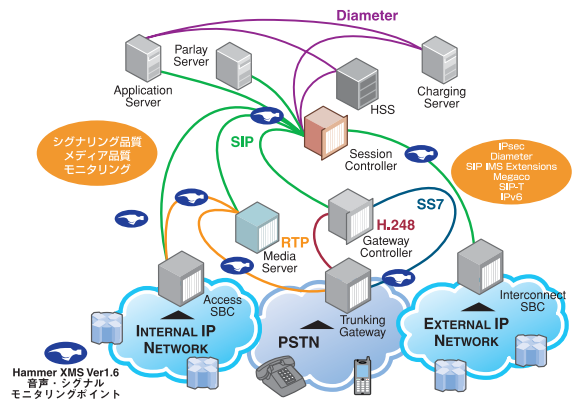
Diameter

Parlay Server

Application Server

HSS

Charging Server

シグナリング品質
メディア品質
モニタリング

SIP

Session Controller

IPsec
Diameter
SIP IMS Extensions
Megaco
SIP-T
IPv6

SS7

H.248

RTP

Media Server

Gateway Controller

Access SBC

Trunking Gateway

Interconnect SBC

INTERNAL IP NETWORK

PSTN

EXTERNAL IP NETWORK

Hammer XMS Ver1.6
音声・シグナル
モニタリングポイント